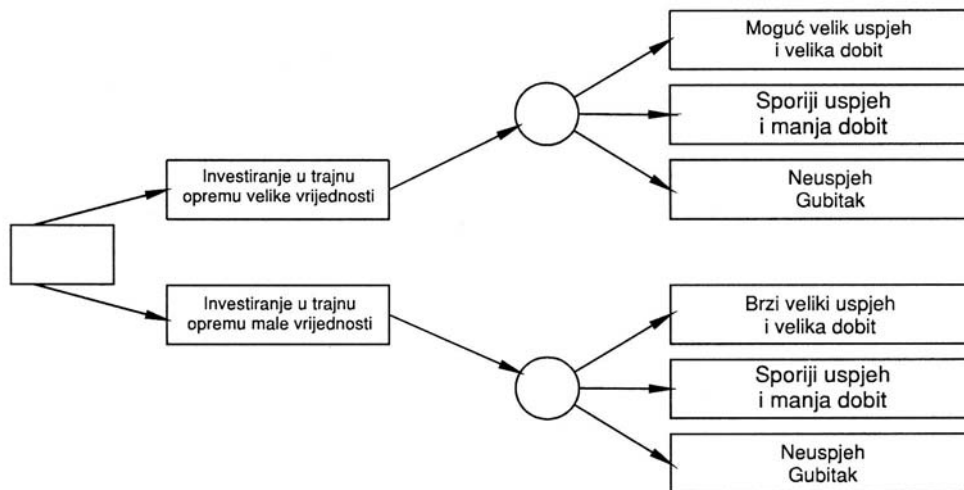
Investiranje u trajnu opremu velike vrijednosti

Moguć velik uspjeh i velika dobit

Sporiji uspjeh i manja dobit

Neuspjeh Gubitak

Investiranje u trajnu opremu male vrijednosti

Brzi veliki uspjeh i velika dobit

Sporiji uspjeh i manja dobit

Neuspjeh Gubitak